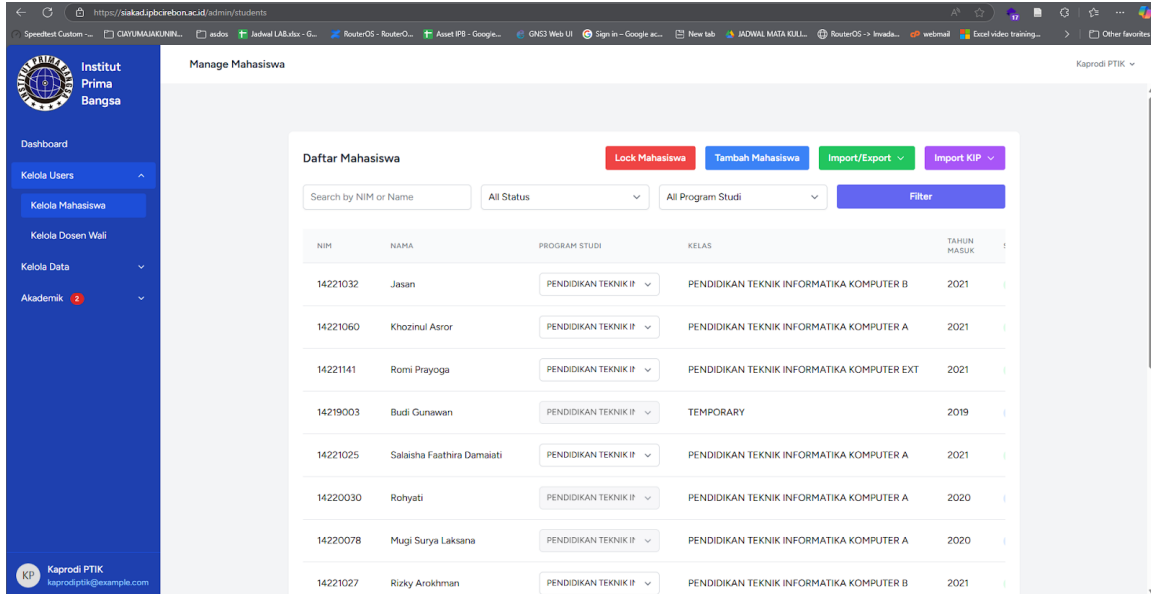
https://siakad.ipbcirebon.ac.id/admin/students

Speedtest Custom -... CIAYUMAJAKUNIN... asdos Jadwal LAB.xlsx - G... RouterOS - RouterO... Asset IPB - Google... GNS3 Web UI Sign in – Google ac... New tab JADWAL MATA KULI... RouterOS -> Invada... webmail Excel video training... Other favorites

Institut Prima Bangsa

Manage Mahasiswa

Kaprodi PTIK

Dashboard
Kelola Users
Kelola Mahasiswa
Kelola Dosen Wali
Kelola Data
Akademik 2

Daftar Mahasiswa

Lock Mahasiswa
Tambah Mahasiswa
Import/Export
Import KIP

Search by NIM or Name
All Status
All Program Studi
Filter

| NIM | NAMA | PROGRAM STUDI | KELAS | TAHUN MASUK |
|---|---|---|---|---|
| 14221032 | Jasan | PENDIDIKAN TEKNIK IN | PENDIDIKAN TEKNIK INFORMATIKA KOMPUTER B | 2021 |
| 14221060 | Khozinul Asror | PENDIDIKAN TEKNIK IN | PENDIDIKAN TEKNIK INFORMATIKA KOMPUTER A | 2021 |
| 14221141 | Romi Prayoga | PENDIDIKAN TEKNIK IN | PENDIDIKAN TEKNIK INFORMATIKA KOMPUTER EXT | 2021 |
| 14219003 | Budi Gunawan | PENDIDIKAN TEKNIK IN | TEMPORARY | 2019 |
| 14221025 | Salaisha Faathira Damaiati | PENDIDIKAN TEKNIK IN | PENDIDIKAN TEKNIK INFORMATIKA KOMPUTER A | 2021 |
| 14220030 | Rohyati | PENDIDIKAN TEKNIK IN | PENDIDIKAN TEKNIK INFORMATIKA KOMPUTER A | 2020 |
| 14220078 | Mugi Surya Laksana | PENDIDIKAN TEKNIK IN | PENDIDIKAN TEKNIK INFORMATIKA KOMPUTER A | 2020 |
| 14221027 | Rizky Arokhman | PENDIDIKAN TEKNIK IN | PENDIDIKAN TEKNIK INFORMATIKA KOMPUTER B | 2021 |

KP Kaprodi PTIK
kaprodiptik@example.com